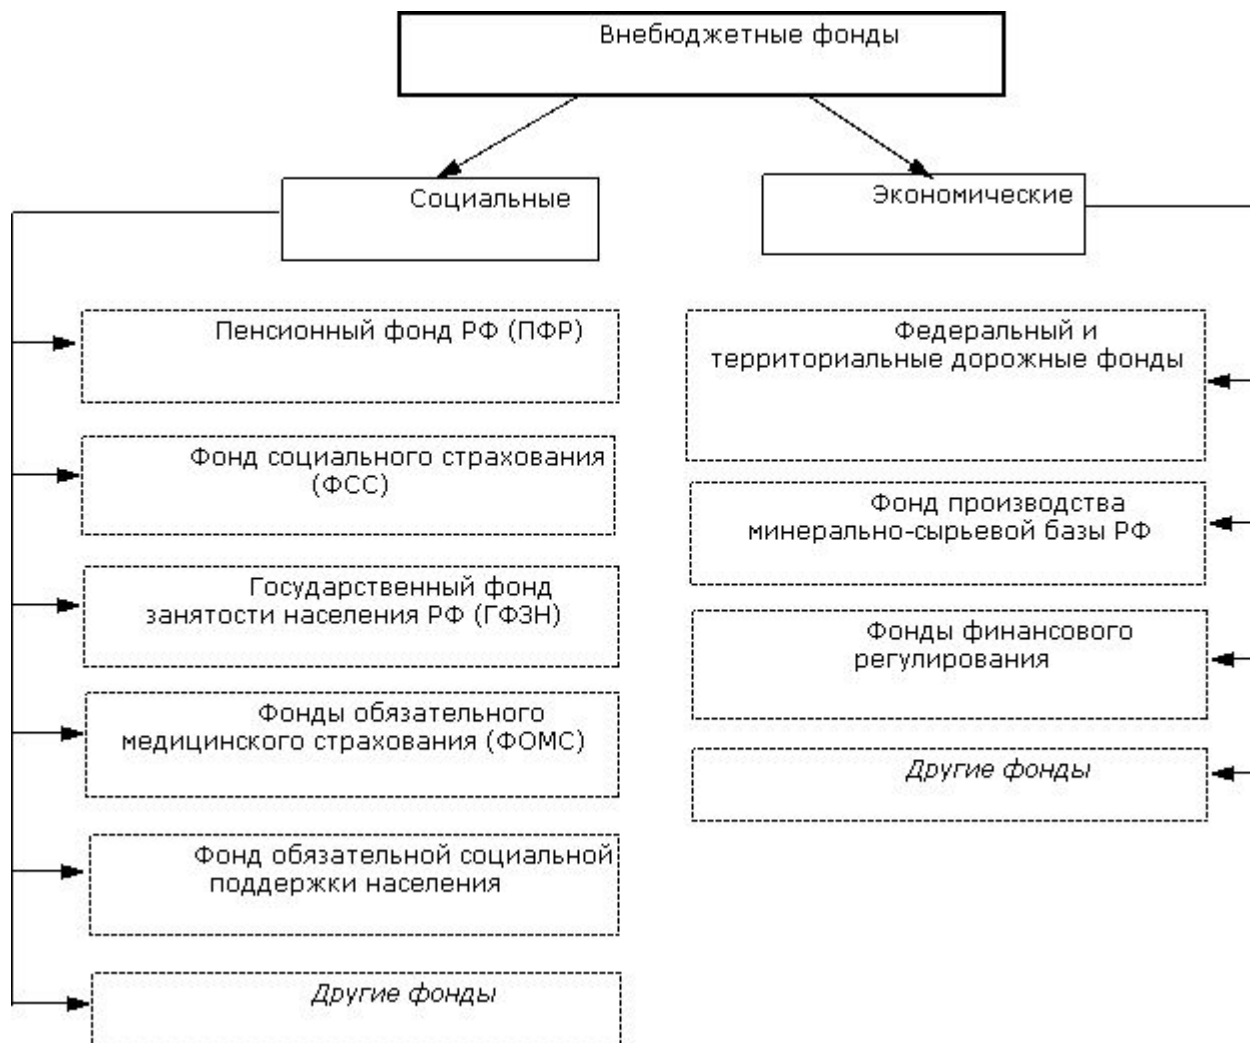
Внебюджетные фонды

Социальные

Экономические

Пенсионный фонд РФ (ПФР)

Фонд социального страхования (ФСС)

Государственный фонд занятости населения РФ (ГФЗН)

Фонды обязательного медицинского страхования (ФОМС)

Фонд обязательной социальной поддержки населения

Другие фонды

Федеральный и территориальные дорожные фонды

Фонд производства минерально-сырьевой базы РФ

Фонды финансового регулирования

Другие фонды